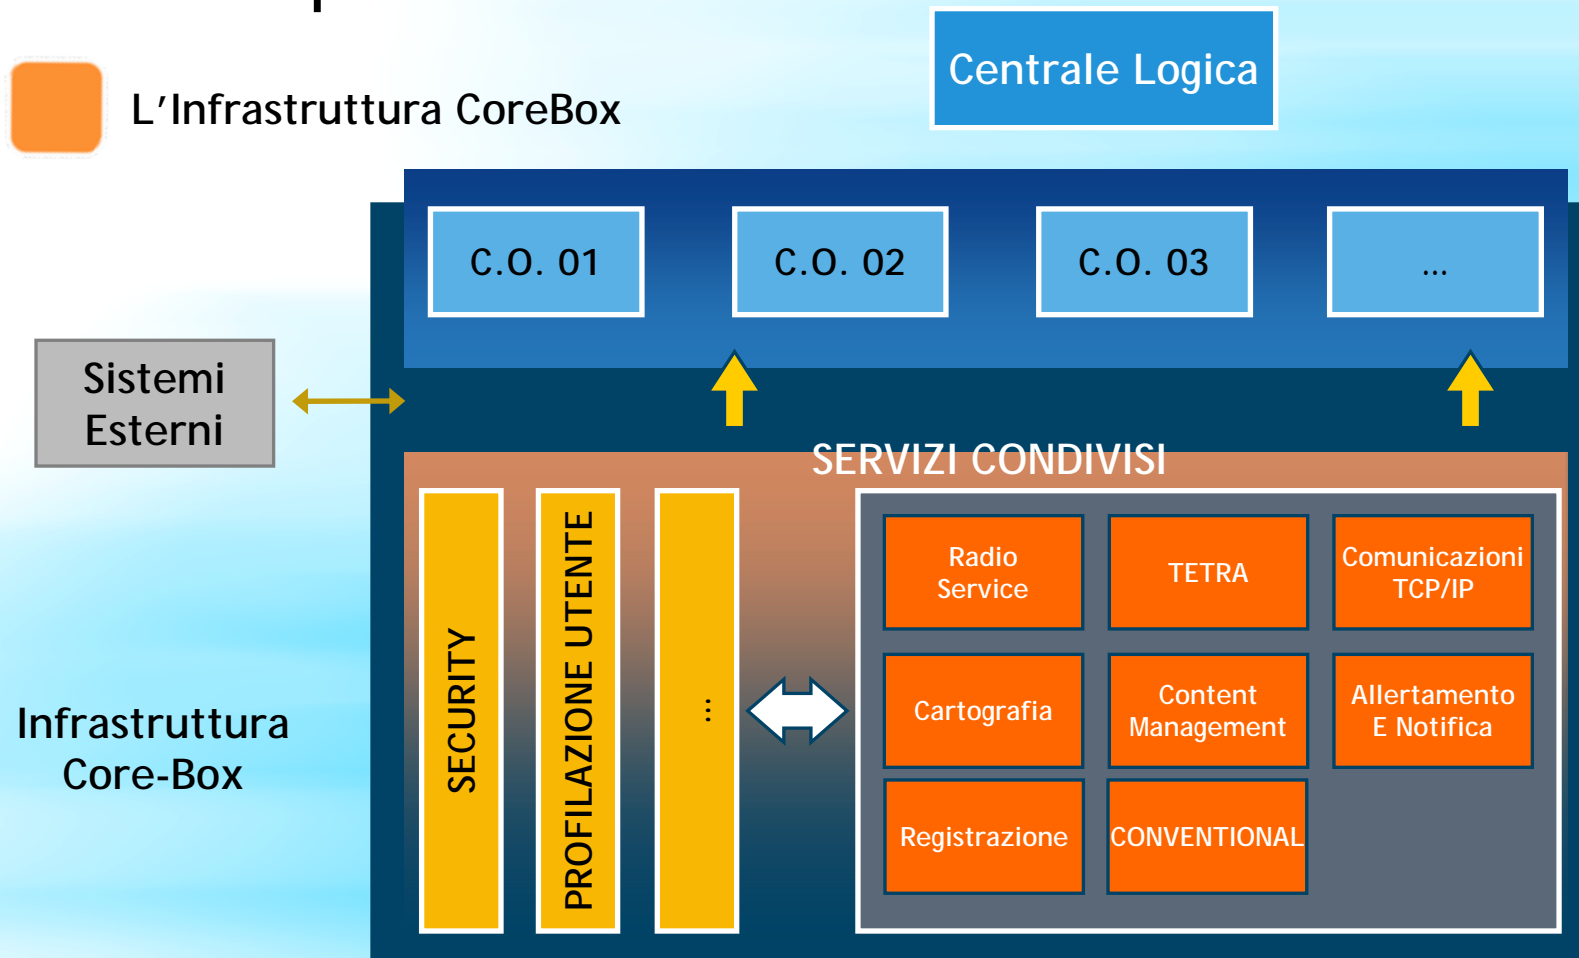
L'Infrastruttura CoreBox

Centrale Logica

C.O. 01

C.O. 02

C.O. 03

...

Sistemi Esterni

SERVIZI CONDIVISI

SECURITY

PROFILAZIONE UTENTE

⋮

Radio Service

TETRA

Comunicazioni TCP/IP

Cartografia

Content Management

Allertamento E Notifica

Registrazione

CONVENTIONAL

Infrastruttura Core-Box